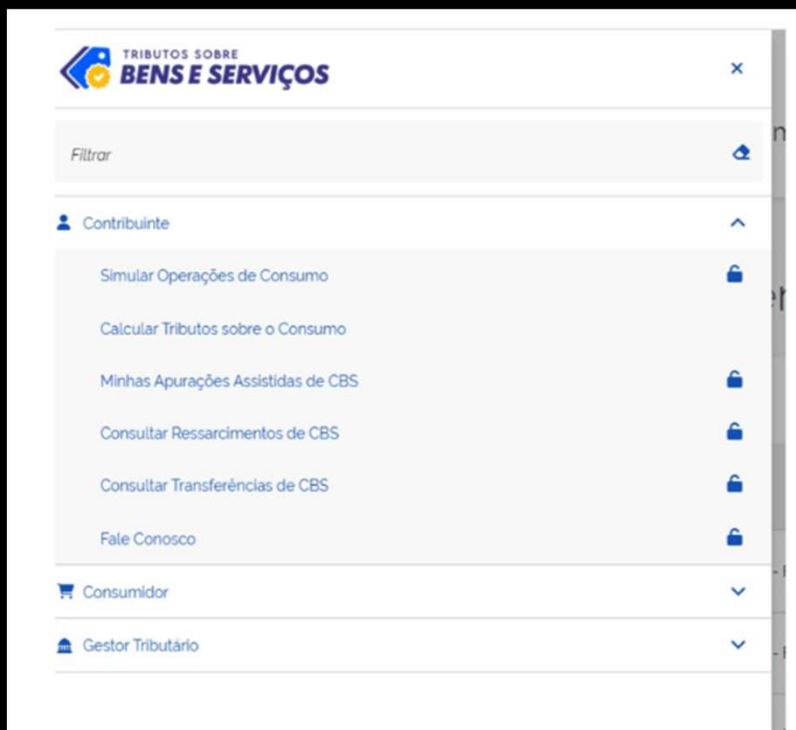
TRIBUTOS SOBRE
BENS E SERVIÇOS

×

Filtrar

Contribuinte

Simular Operações de Consumo

Calcular Tributos sobre o Consumo

Minhas Apurações Assistidas de CBS

Consultar Ressarcimentos de CBS

Consultar Transferências de CBS

Fale Conosco

Consumidor

Gestor Tributário